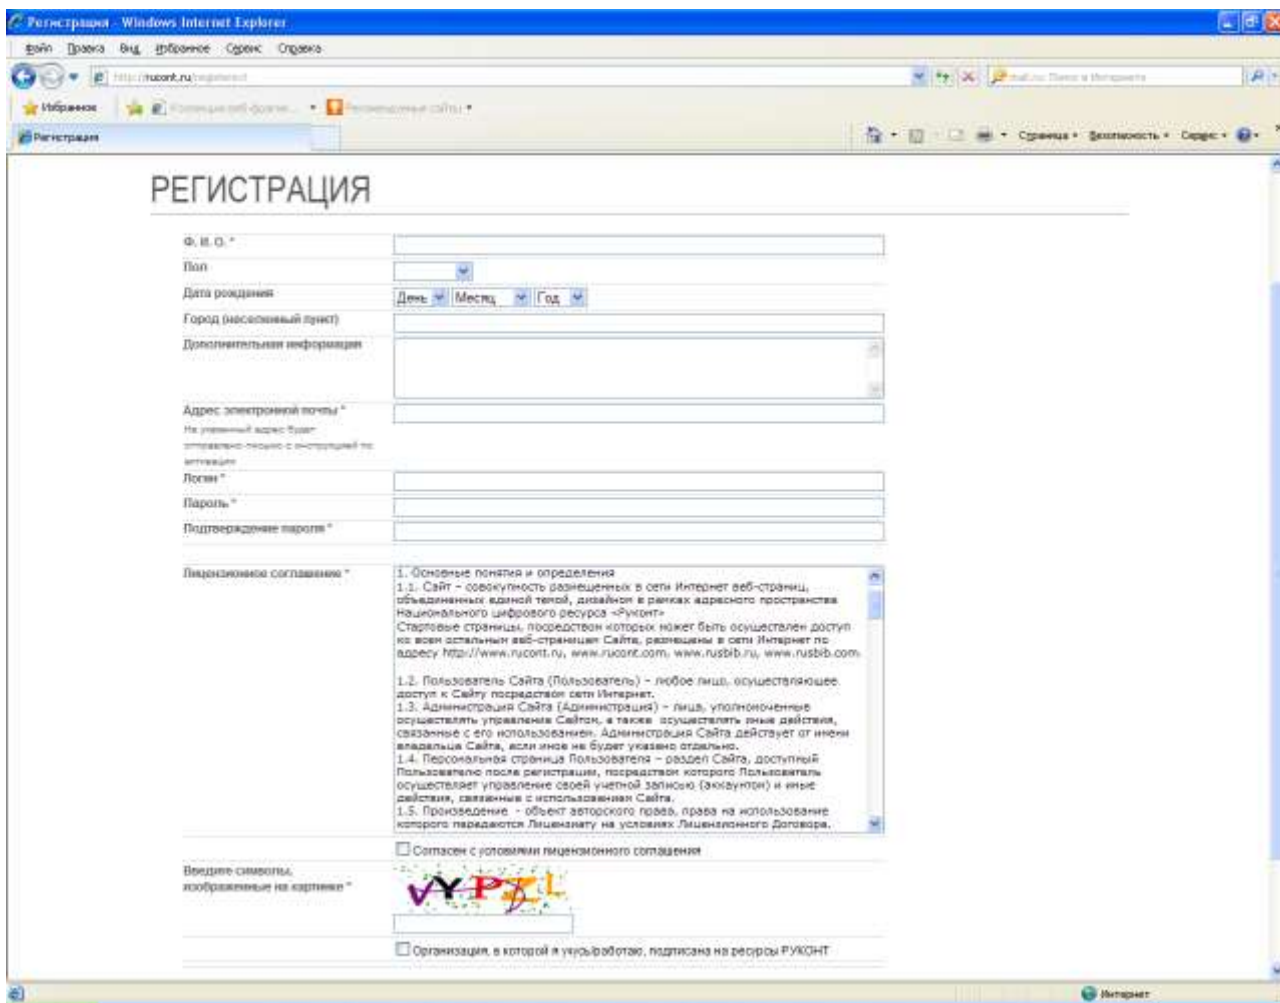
Регистрация - Windows Internet Explorer

Файл Правка Вид Избранное Сервис Справка

http://rucont.ru/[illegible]

mail.ru: Поиск в Интернете

Избранное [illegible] Рекомендуемые сайты

Регистрация

Страница • Безопасность • Сервис •

РЕГИСТРАЦИЯ

Ф. И. О. *

Пол

Дата рождения День Месяц Год

Город (населенный пункт)

Дополнительная информация

Адрес электронной почты *
На указанный адрес будет отправлено письмо с инструкцией по активации

Логин *

Пароль *

Подтверждение пароля *

Лицензионное соглашение *

1. Основные понятия и определения
1.1. Сайт – совокупность размещенных в сети Интернет веб-страниц, объединенных единой темой, дизайном в рамках адресного пространства Национального цифрового ресурса «Руконт»
Стартовые страницы, посредством которых может быть осуществлен доступ ко всем остальным веб-страницам Сайта, размещены в сети Интернет по адресу http://www.rucont.ru, www.rucont.com, www.rusbib.ru, www.rusbib.com

1.2. Пользователь Сайта (Пользователь) – любое лицо, осуществляющее доступ к Сайту посредством сети Интернет.
1.3. Администрация Сайта (Администрация) – лица, уполномоченные осуществлять управление Сайтом, а также осуществлять иные действия, связанные с его использованием. Администрация Сайта действует от имени владельца Сайта, если иное не будет указано отдельно.
1.4. Персональная страница Пользователя – раздел Сайта, доступный Пользователю после регистрации, посредством которого Пользователь осуществляет управление своей учетной записью (аккаунтом) и иные действия, связанные с использованием Сайта.
1.5. Произведение – объект авторского права, права на использование которого передаются Лицензиату на условиях Лицензионного Договора.

Согласен с условиями лицензионного соглашения

Введите символы, изображенные на картинке *

VYPZL

Организация, в которой я учусь/работаю, подписана на ресурсы РУКОНТ

Интернет